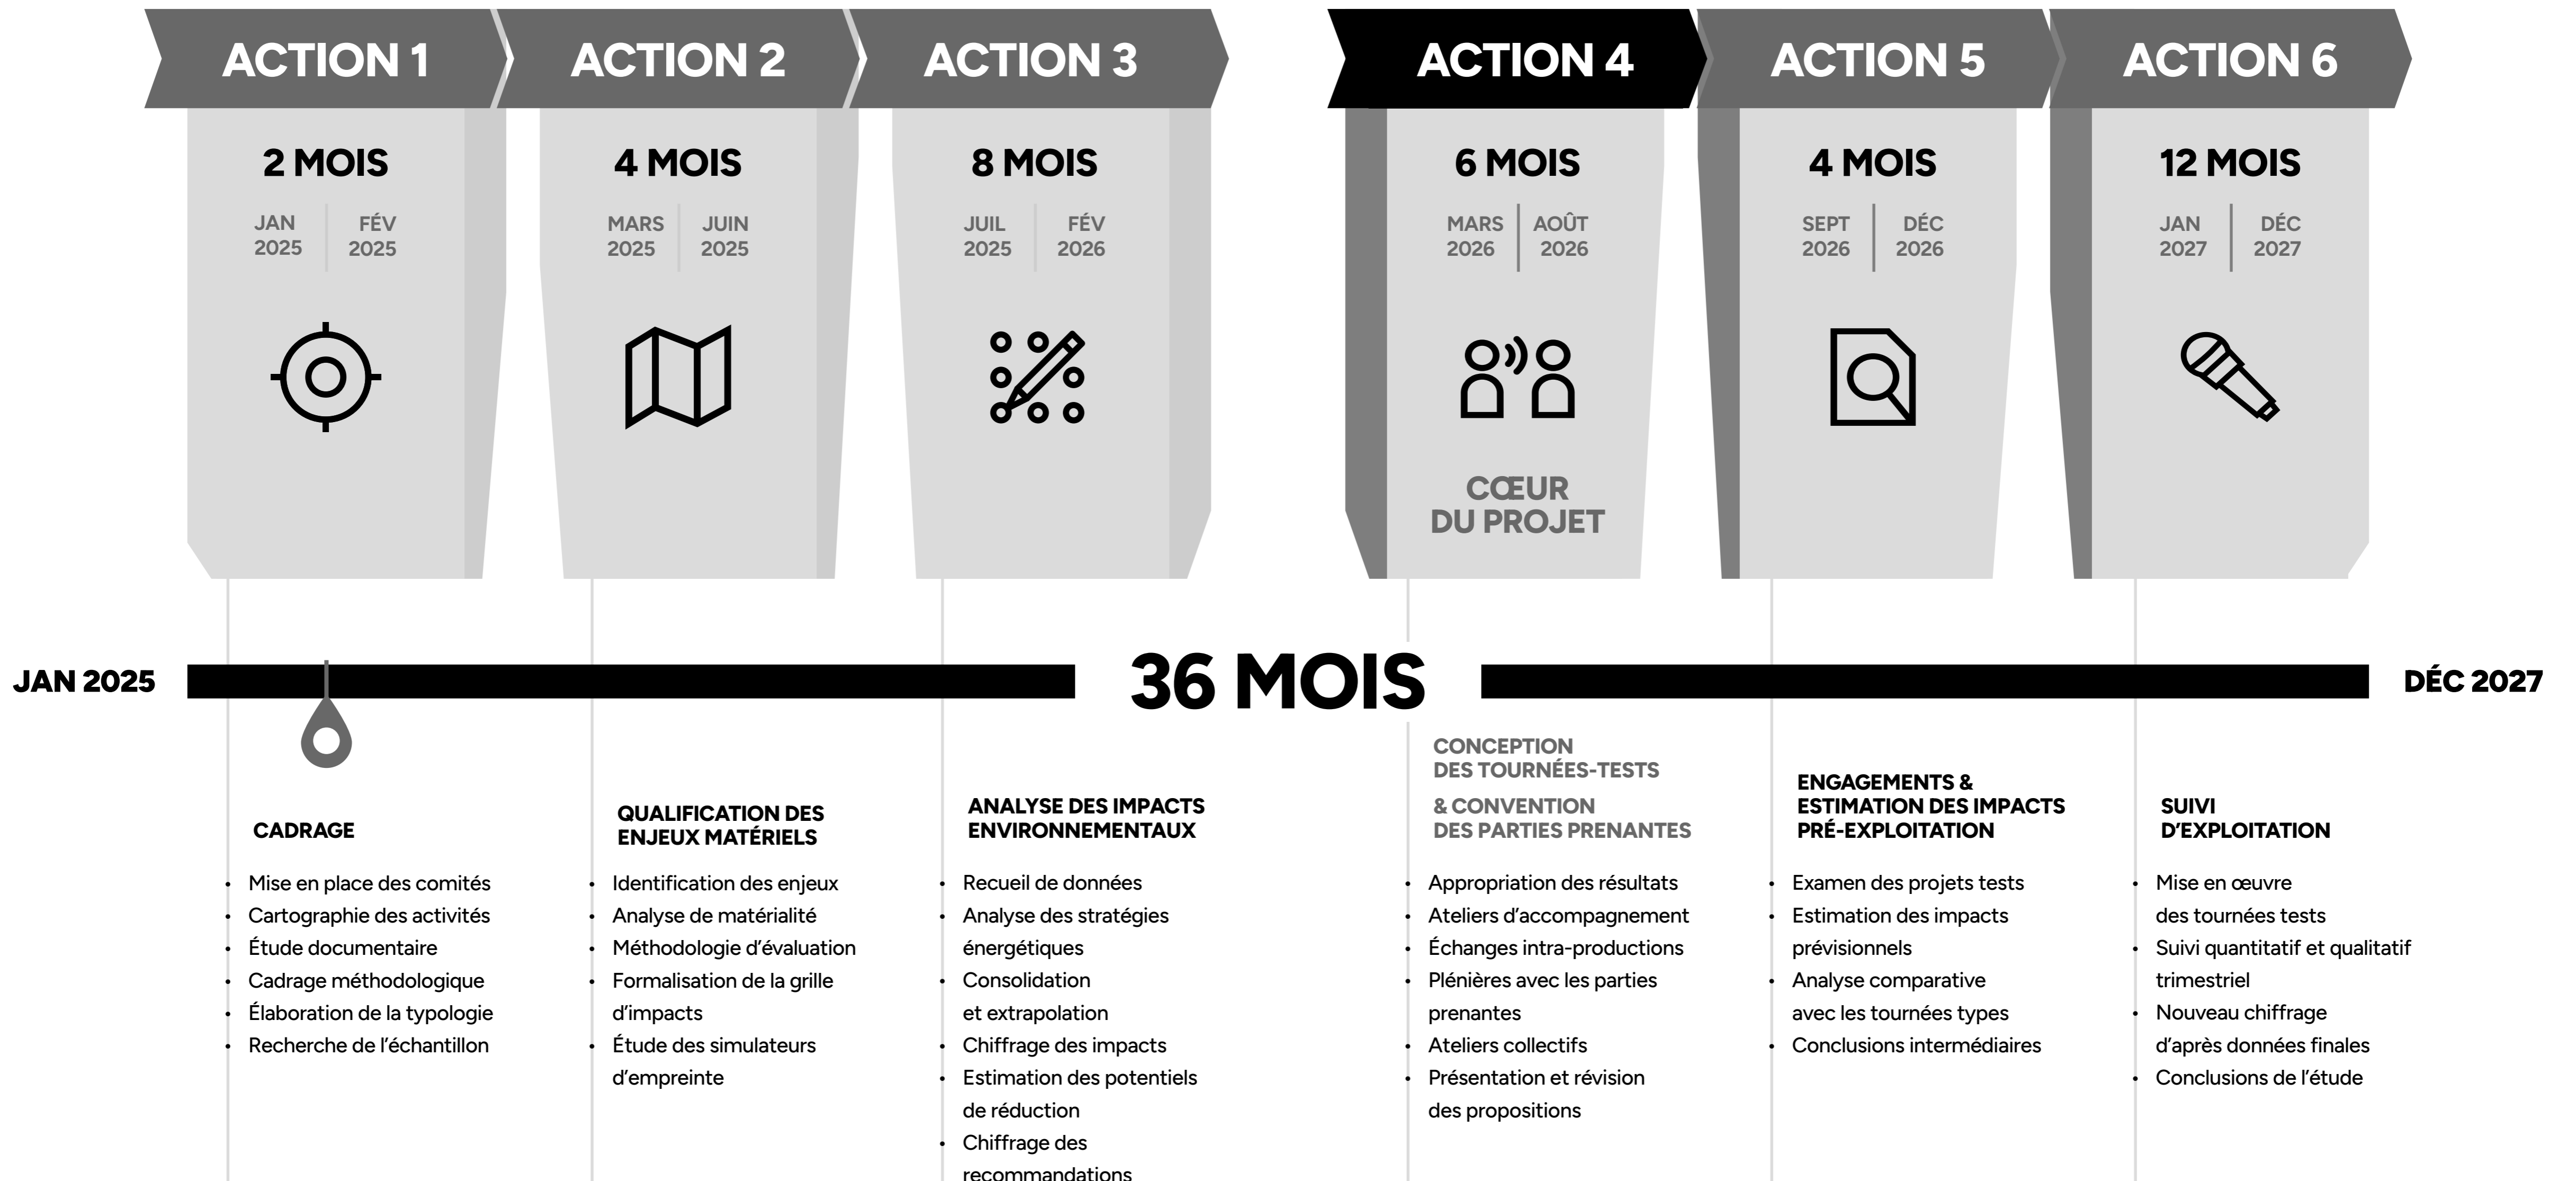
ACTION 1

2 MOIS

JAN 2025 | FÉV 2025

ACTION 2

4 MOIS

MARS 2025 | JUIN 2025

ACTION 3

8 MOIS

JUIL 2025 | FÉV 2026

ACTION 4

6 MOIS

MARS 2026 | AOÛT 2026

CŒUR DU PROJET

ACTION 5

4 MOIS

SEPT 2026 | DÉC 2026

ACTION 6

12 MOIS

JAN 2027 | DÉC 2027

JAN 2025 36 MOIS DÉC 2027

CADRAGE

- Mise en place des comités
- Cartographie des activités
- Étude documentaire
- Cadrage méthodologique
- Élaboration de la typologie
- Recherche de l'échantillon

QUALIFICATION DES ENJEUX MATÉRIELS

- Identification des enjeux
- Analyse de matérialité
- Méthodologie d'évaluation
- Formalisation de la grille d'impacts
- Étude des simulateurs d'empreinte

ANALYSE DES IMPACTS ENVIRONNEMENTAUX

- Recueil de données
- Analyse des stratégies énergétiques
- Consolidation et extrapolation
- Chiffrage des impacts
- Estimation des potentiels de réduction
- Chiffrage des recommandations

CONCEPTION DES TOURNÉES-TESTS

& CONVENTION DES PARTIES PRENANTES

- Appropriation des résultats
- Ateliers d'accompagnement
- Échanges intra-productions
- Plénières avec les parties prenantes
- Ateliers collectifs
- Présentation et révision des propositions

ENGAGEMENTS & ESTIMATION DES IMPACTS PRÉ-EXPLOITATION

- Examen des projets tests
- Estimation des impacts prévisionnels
- Analyse comparative avec les tournées types
- Conclusions intermédiaires

SUIVI D'EXPLOITATION

- Mise en œuvre des tournées tests
- Suivi quantitatif et qualitatif trimestriel
- Nouveau chiffrage d'après données finales
- Conclusions de l'étude